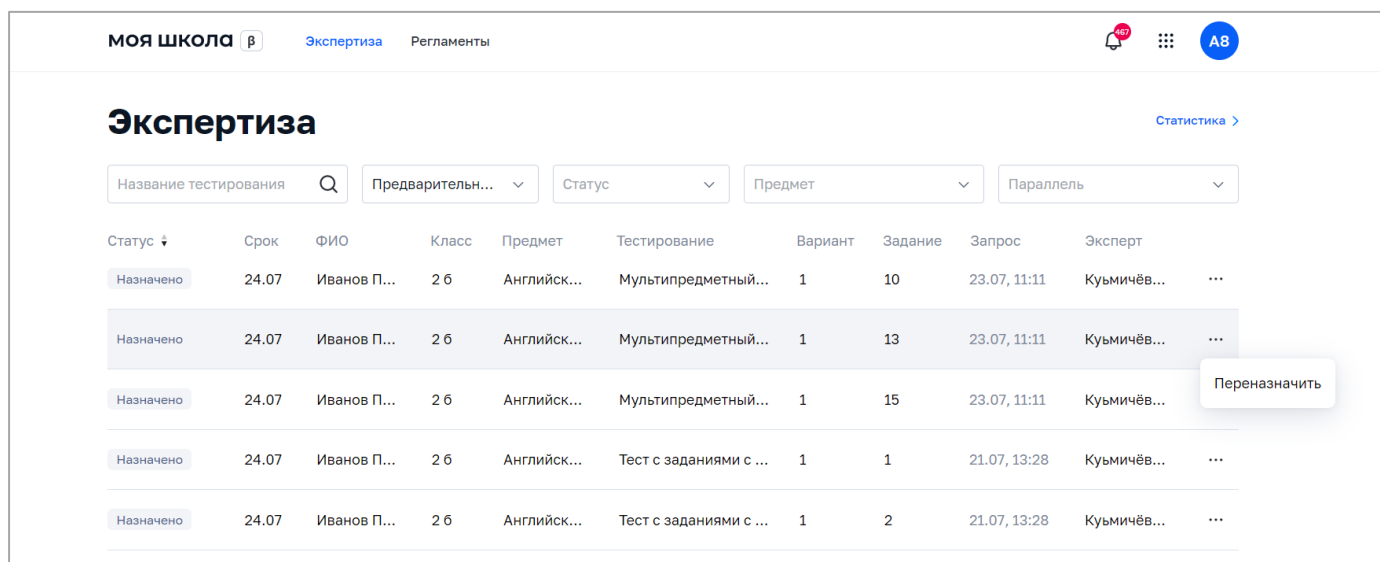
моя школа β Экспертиза Регламенты 467 АВ

Экспертиза

Статистика >

Название тестирования | Предварительн... | Статус | Предмет | Параллель

| Статус | Срок | ФИО | Класс | Предмет | Тестирование | Вариант | Задание | Запрос | Эксперт | |
|---|---|---|---|---|---|---|---|---|---|---|
| Назначено | 24.07 | Иванов П... | 2 б | Английск... | Мультипредметный... | 1 | 10 | 23.07, 11:11 | Куьмичёв... | ... |
| Назначено | 24.07 | Иванов П... | 2 б | Английск... | Мультипредметный... | 1 | 13 | 23.07, 11:11 | Куьмичёв... | ... |
| Назначено | 24.07 | Иванов П... | 2 б | Английск... | Мультипредметный... | 1 | 15 | 23.07, 11:11 | Куьмичёв... | |
| Назначено | 24.07 | Иванов П... | 2 б | Английск... | Тест с заданиями с ... | 1 | 1 | 21.07, 13:28 | Куьмичёв... | ... |
| Назначено | 24.07 | Иванов П... | 2 б | Английск... | Тест с заданиями с ... | 1 | 2 | 21.07, 13:28 | Куьмичёв... | ... |

Переназначить